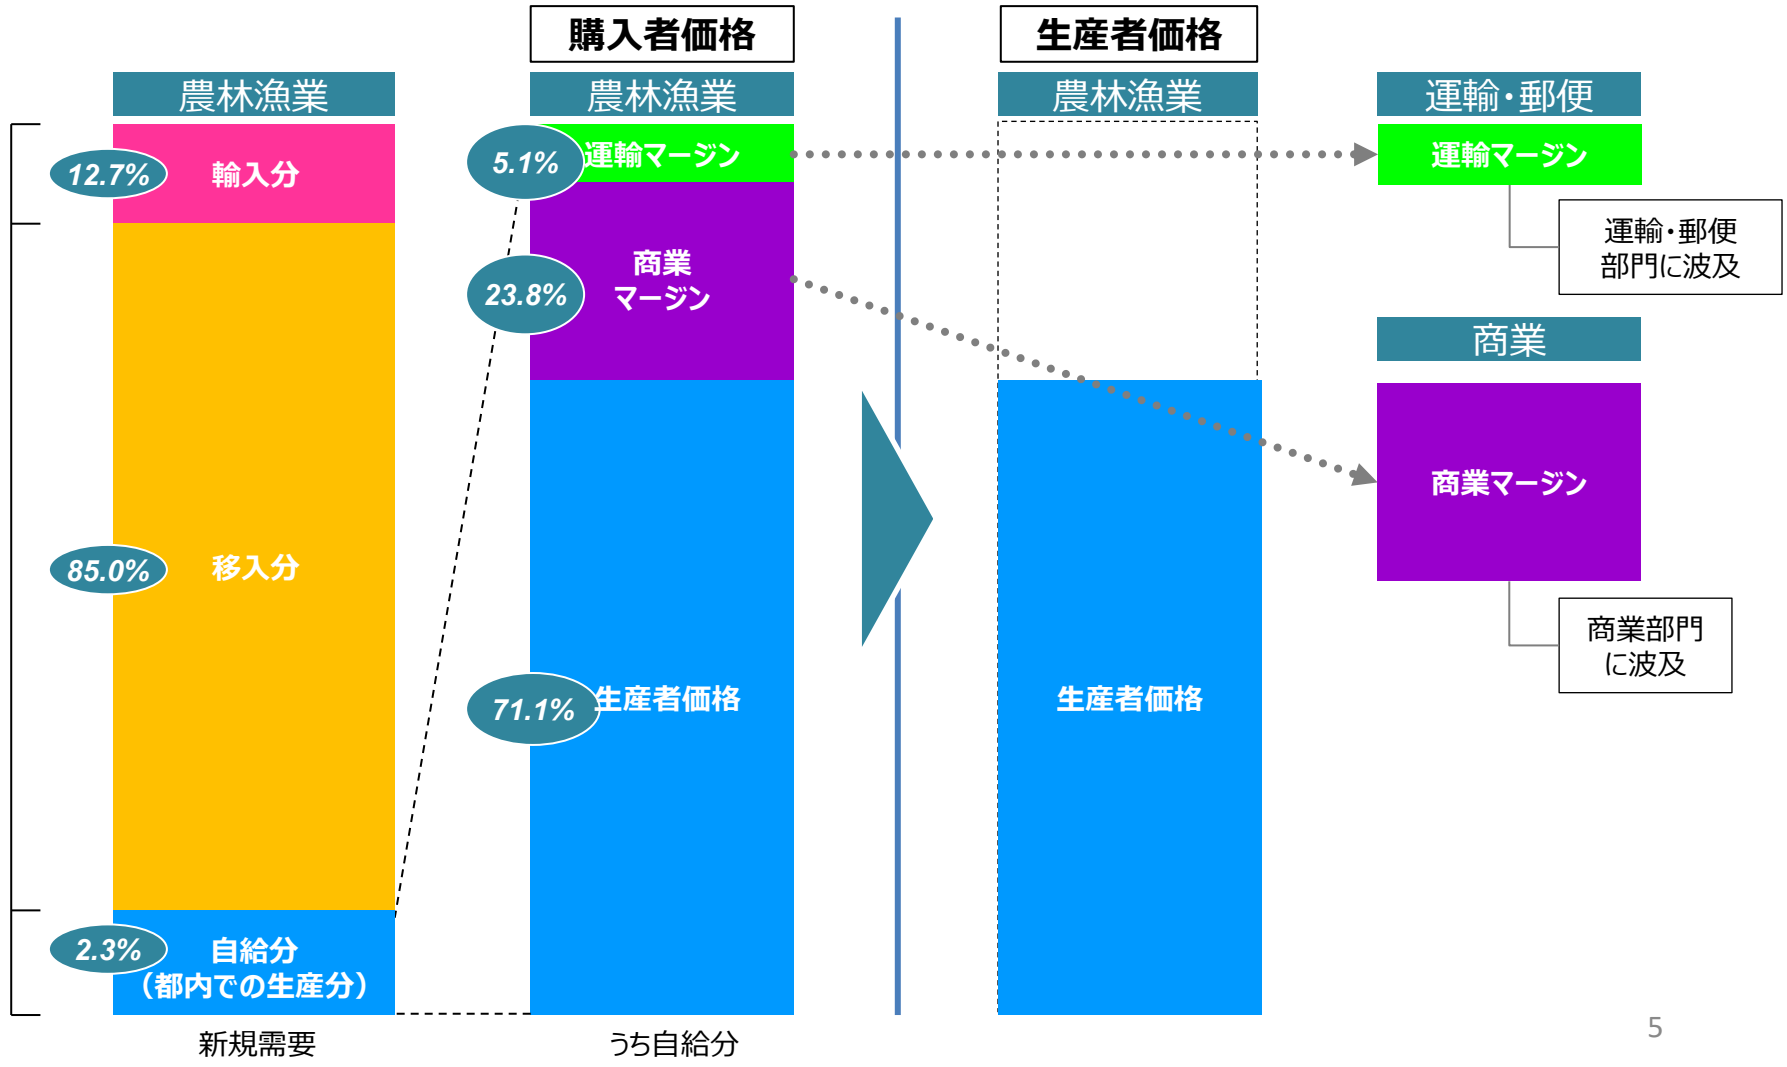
購入者価格

生産者価格

農林漁業

農林漁業

農林漁業

運輸・郵便

12.7%

輸入分

85.0%

移入分

2.3%

自給分
（都内での生産分）

新規需要

5.1%

運輸マージン

23.8%

商業
マージン

71.1%

生産者価格

うち自給分

生産者価格

運輸マージン

運輸・郵便
部門に波及

商業

商業マージン

商業部門
に波及

5